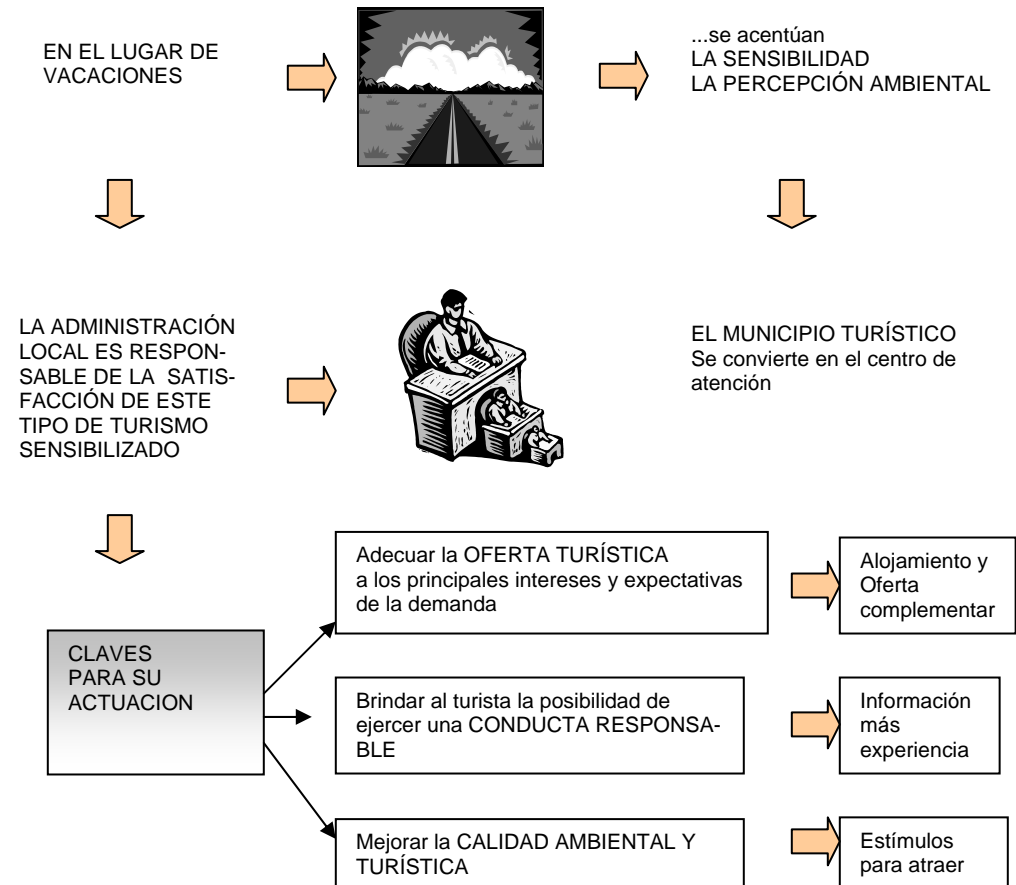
EN EL LUGAR DE VACACIONES

...se acentúan
LA SENSIBILIDAD
LA PERCEPCIÓN AMBIENTAL

LA ADMINISTRACIÓN LOCAL ES RESPONSABLE DE LA SATISFACCIÓN DE ESTE TIPO DE TURISMO SENSIBILIZADO

EL MUNICIPIO TURÍSTICO
Se convierte en el centro de atención

CLAVES PARA SU ACTUACION

Adecuar la OFERTA TURÍSTICA a los principales intereses y expectativas de la demanda

Alojamiento y Oferta complementar

Brindar al turista la posibilidad de ejercer una CONDUCTA RESPONSABLE

Información más experiencia

Mejorar la CALIDAD AMBIENTAL Y TURÍSTICA

Estímulos para atraer